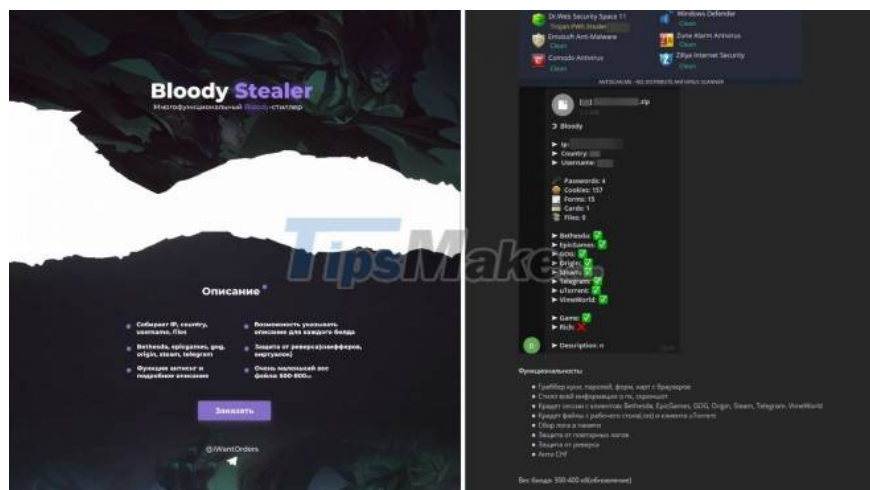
Bloody Stealer
Многофункциональный Bloody-стилер

Описание

Собирает IP, country, username, files

Bethesda, epicgames, gog, origin, steam, telegram

Функция antiscr и подробное описание

Возможность указывать описание для каждого билда

Защита от реверса(снифферов, виртуалок)

Очень маленький вес файла: 500-800кб

Заказать

@iWantOrders

Dr.Web Security Space 11
Trojan.PWS.Stealer
Emsisoft Anti-Malware
Clean
Comodo Antivirus
Clean
Windows Defender
Clean
Zone Alarm Antivirus
Clean
Zillya Internet Security
Clean

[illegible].zip

Bloody

► Ip:
► Country:
► Username:

Passwords: 4
Cookies: 157
Forms: 15
Cards: 1
Files: 0

► Bethesda: ✅
► EpicGames: ✅
► GOG: ✅
► Origin: ✅
► Steam: ✅
► Telegram: ✅
► uTorrent: ✅
► VimeWorld: ✅

► Game: ✅
► Rich: ❌

► Description: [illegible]

TipsMake

Функциональность:

• Граббер куки, паролей, форм, карт с браузеров
• Стилл всей информации о пк, скриншот
• Крадет сессии с клиентов: Bethesda, EpicGames, GOG, Origin, Steam, Telegram, VimeWorld
• Крадет файлы с рабочего стола(.txt) и клиента uTorrent
• Сбор лога в памяти
• Защита от повторных логов
• Защита от реверса
• Анти СНГ

Вес билда: 500-800 кб(обновление)